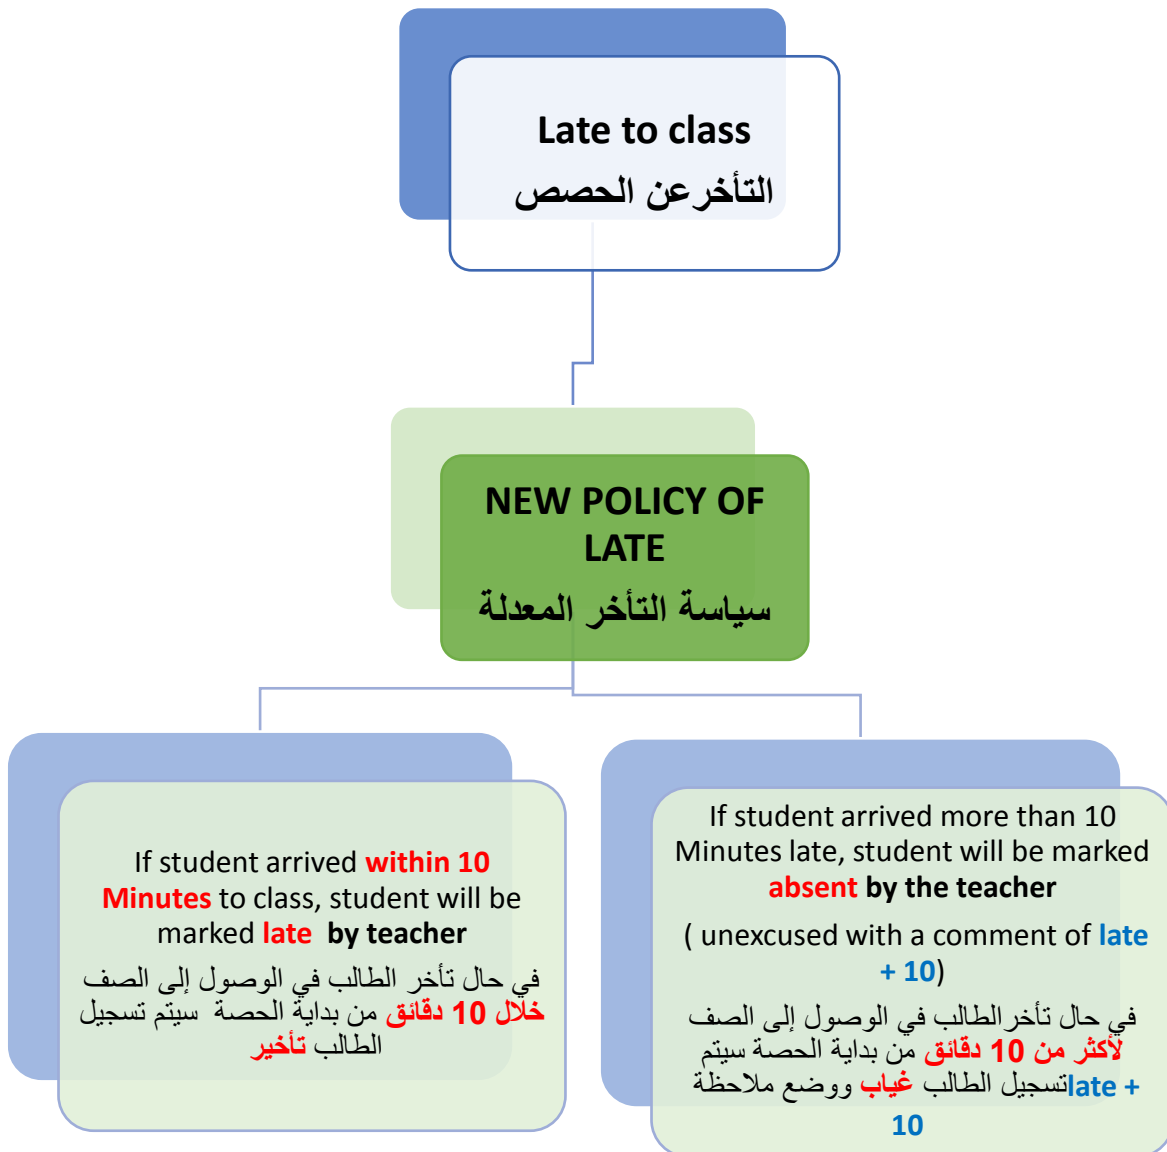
Late to class
التأخرعن الحصص

NEW POLICY OF LATE
سياسة التأخر المعدلة

If student arrived within 10 Minutes to class, student will be marked late by teacher

في حال تأخر الطالب في الوصول إلى الصف خلال 10 دقائق من بداية الحصة سيتم تسجيل الطالب تأخير

If student arrived more than 10 Minutes late, student will be marked absent by the teacher

( unexcused with a comment of late + 10)

في حال تأخرالطالب في الوصول إلى الصف لأكثر من 10 دقائق من بداية الحصة سيتم تسجيل الطالب غياب ووضع ملاحظة late + 10